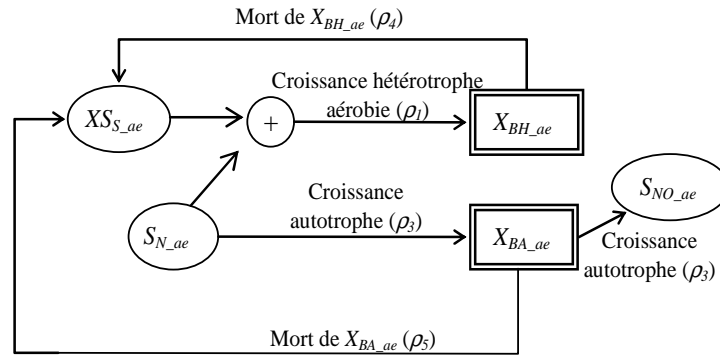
Mort de $X_{BH\_ae}$ ($\rho_4$)

$XS_{S\_ae}$

+

Croissance hétérotrophe aérobie ($\rho_1$)

$X_{BH\_ae}$

$S_{N\_ae}$

Croissance autotrophe ($\rho_3$)

$X_{BA\_ae}$

$S_{NO\_ae}$

Croissance autotrophe ($\rho_3$)

Mort de $X_{BA\_ae}$ ($\rho_5$)